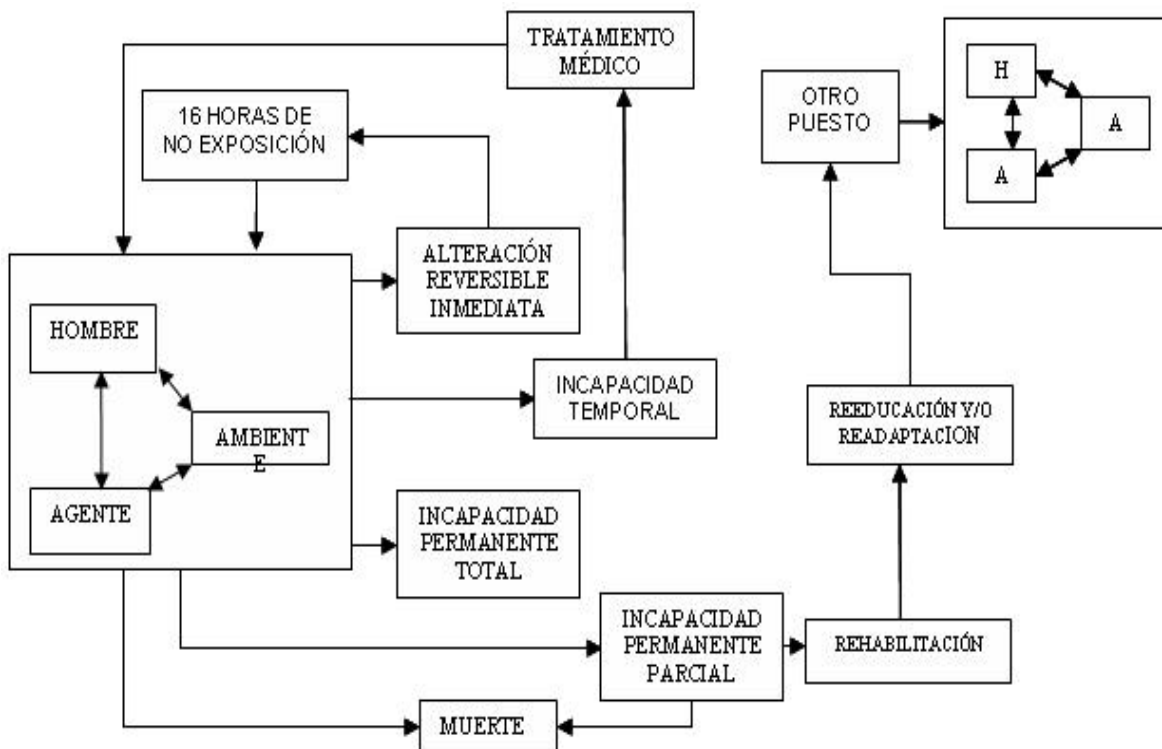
TRATAMIENTO MÉDICO

16 HORAS DE NO EXPOSICIÓN

OTRO PUESTO

H

A

A

ALTERACIÓN REVERSIBLE INMEDIATA

HOMBRE

AMBIENT E

AGENTE

INCAPACIDAD TEMPORAL

REEDUCACIÓN Y/O READAPTACION

INCAPACIDAD PERMANENTE TOTAL

INCAPACIDAD PERMANENTE PARCIAL

REHABILITACIÓN

MUERTE